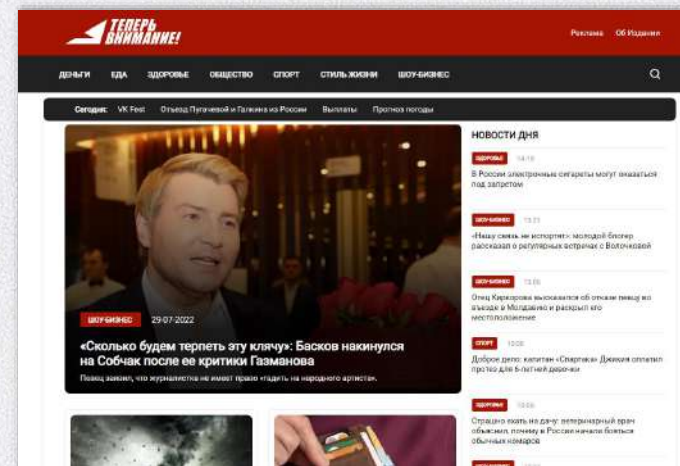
ТЕПЕРЬ ВНИМАНИЕ!

Реклама Об Издании

ДЕНЬГИ ЕДА ЗДОРОВЬЕ ОБЩЕСТВО СПОРТ СТИЛЬ ЖИЗНИ ШОУ-БИЗНЕС

Сегодня: VK Fest Отъезд Пугачевой и Галкина из России Выплаты Прогноз погоды

ШОУ-БИЗНЕС 29-07-2022

«Сколько будем терпеть эту клячу»: Басков накинулся на Собчак после ее критики Газманова

Певец заявил, что журналистка не имеет право «гадить на народного артиста».

НОВОСТИ ДНЯ

ЗДОРОВЬЕ 14:19

В России электронные сигареты могут оказаться под запретом

ШОУ-БИЗНЕС 13:21

«Нашу связь не испортят»: молодой блогер рассказал о регулярных встречах с Волочковой

ШОУ-БИЗНЕС 13:06

Отец Киркорова высказался об отказе певцу во въезде в Молдавию и раскрыл его местоположение

СПОРТ 13:00

Доброе дело: капитан «Спартака» Джикия оплатил протез для 6-летней девочки

ЗДОРОВЬЕ 13:00

Страшно ехать на дачу: ветеринарный врач объяснил, почему в России начали бояться обычных комаров